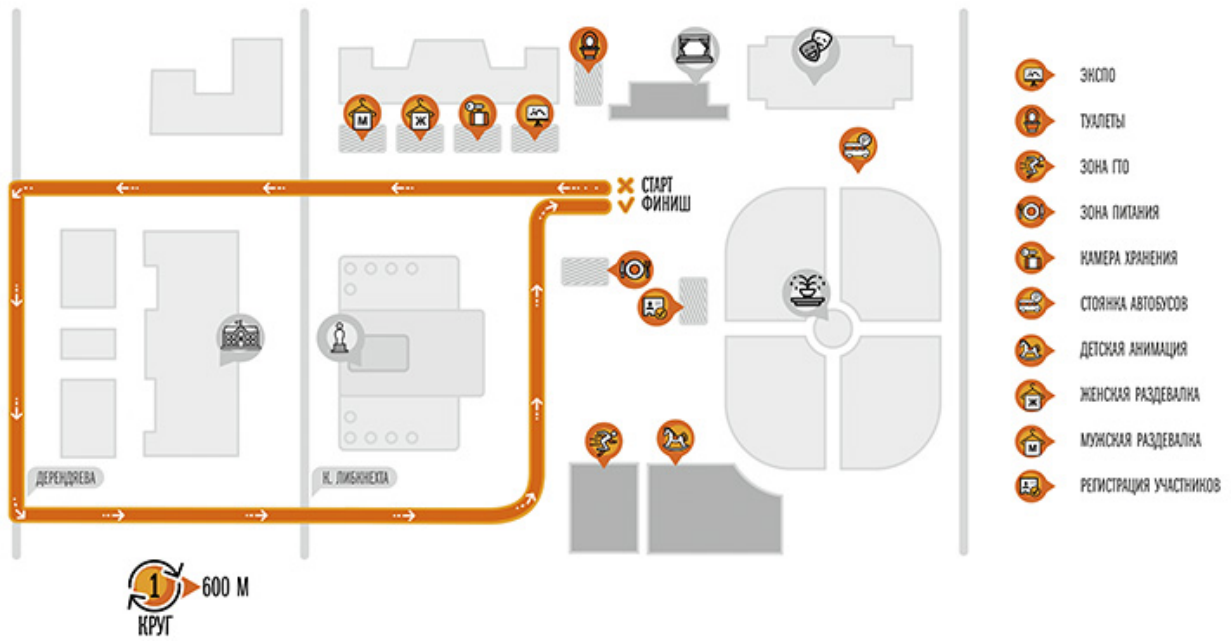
М
Ж
СТАРТ
ФИНИШ
ДЕРЕНДЯЕВА
К. ЛИБКНЕХТА
1
600 М
КРУГ

ЭКСПО
ТУАЛЕТЫ
ЗОНА ГТО
ЗОНА ПИТАНИЯ
КАМЕРА ХРАНЕНИЯ
СТОЯНКА АВТОБУСОВ
ДЕТСКАЯ АНИМАЦИЯ
ЖЕНСКАЯ РАЗДЕВАЛКА
МУЖСКАЯ РАЗДЕВАЛКА
РЕГИСТРАЦИЯ УЧАСТНИКОВ